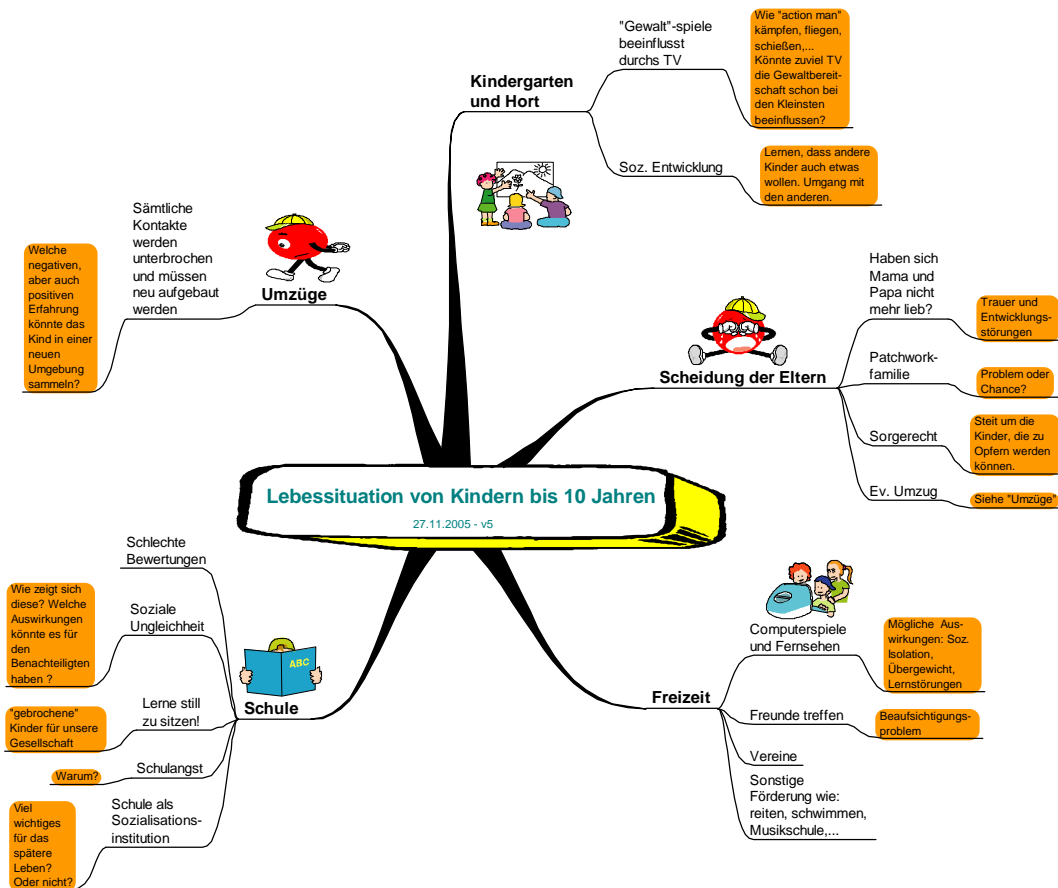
Lebessituation von Kindern bis 10 Jahren
27.11.2005 - v5

Kindergarten und Hort

"Gewalt"-spiele beeinflusst durchs TV

Wie "action man" kämpfen, fliegen, schießen,... Könnte zuviel TV die Gewaltbereitschaft schon bei den Kleinsten beeinflussen?

Soz. Entwicklung

Lernen, dass andere Kinder auch etwas wollen. Umgang mit den anderen.

Scheidung der Eltern

Haben sich Mama und Papa nicht mehr lieb?

Trauer und Entwicklungsstörungen

Patchwork-familie

Problem oder Chance?

Sorgerecht

Steit um die Kinder, die zu Opfern werden können.

Ev. Umzug

Siehe "Umzüge"

Freizeit

Computerspiele und Fernsehen

Mögliche Auswirkungen: Soz. Isolation, Übergewicht, Lernstörungen

Freunde treffen

Beaufsichtigungsproblem

Vereine

Sonstige Förderung wie: reiten, schwimmen, Musikschule,...

Schule

ABC

Schlechte Bewertungen

Soziale Ungleichheit

Wie zeigt sich diese? Welche Auswirkungen könnte es für den Benachteiligten haben ?

Lerne still zu sitzen!

"gebrochene" Kinder für unsere Gesellschaft

Schulangst

Warum?

Schule als Sozialisationsinstitution

Viel wichtiges für das spätere Leben? Oder nicht?

Umzüge

Sämtliche Kontakte werden unterbrochen und müssen neu aufgebaut werden

Welche negativen, aber auch positiven Erfahrung könnte das Kind in einer neuen Umgebung sammeln?